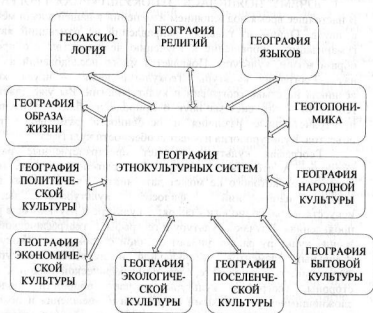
ГЕОАКСИОЛОГИЯ

ГЕОГРАФИЯ РЕЛИГИЙ

ГЕОГРАФИЯ ЯЗЫКОВ

ГЕОГРАФИЯ ОБРАЗА ЖИЗНИ

ГЕОТОПОНИМИКА

ГЕОГРАФИЯ ЭТНОКУЛЬТУРНЫХ СИСТЕМ

ГЕОГРАФИЯ ПОЛИТИЧЕСКОЙ КУЛЬТУРЫ

ГЕОГРАФИЯ НАРОДНОЙ КУЛЬТУРЫ

ГЕОГРАФИЯ ЭКОНОМИЧЕСКОЙ КУЛЬТУРЫ

ГЕОГРАФИЯ ЭКОЛОГИЧЕСКОЙ КУЛЬТУРЫ

ГЕОГРАФИЯ ПОСЕЛЕНЧЕСКОЙ КУЛЬТУРЫ

ГЕОГРАФИЯ БЫТОВОЙ КУЛЬТУРЫ